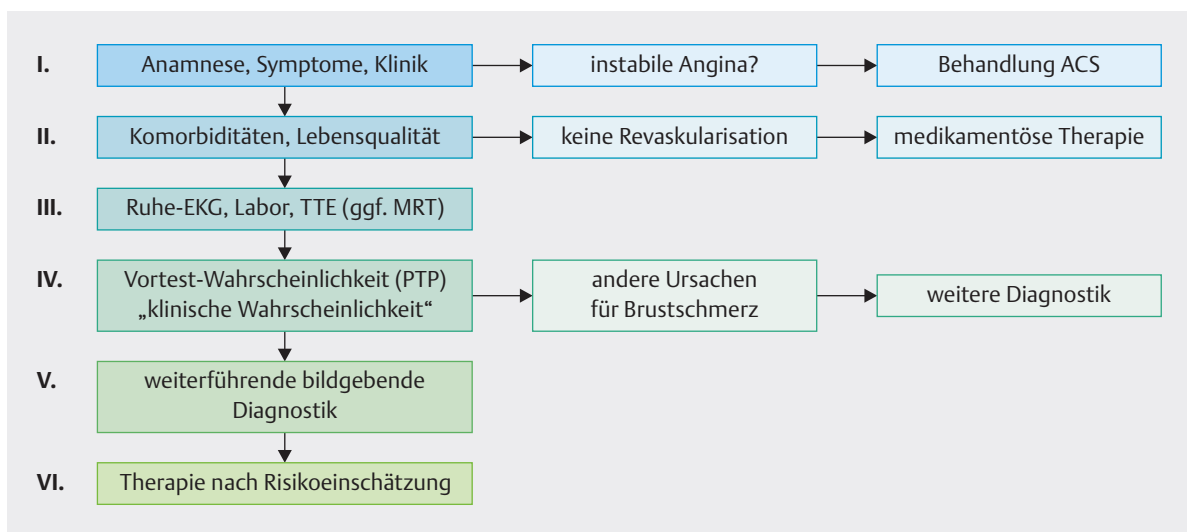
I. Anamnese, Symptome, Klinik
instabile Angina?
Behandlung ACS

II. Komorbiditäten, Lebensqualität
keine Revaskularisation
medikamentöse Therapie

III. Ruhe-EKG, Labor, TTE (ggf. MRT)

IV. Vortest-Wahrscheinlichkeit (PTP) „klinische Wahrscheinlichkeit“
andere Ursachen für Brustschmerz
weitere Diagnostik

V. weiterführende bildgebende Diagnostik

VI. Therapie nach Risikoeinschätzung